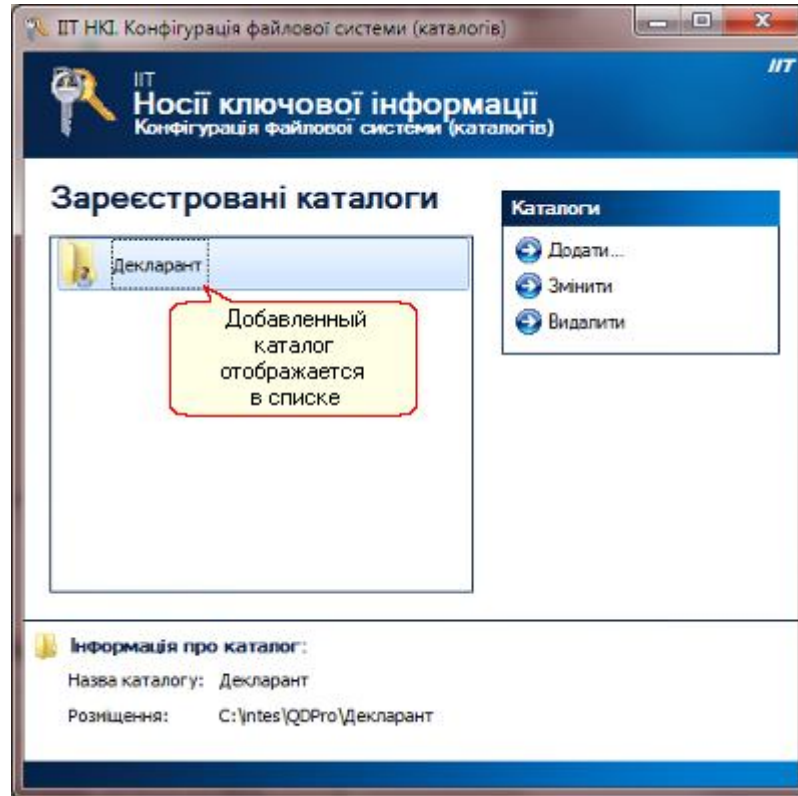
ІІТ НКІ. Конфігурація файлової системи (каталогів)

ІІТ
Носії ключової інформації
Конфігурація файлової системи (каталогів)

IIT

Зареєстровані каталоги

Декларант

Добавленный каталог отображается в списке

Каталоги
Додати...
Змінити
Видалити

Інформація про каталог:
Назва каталогу: Декларант
Розміщення: C:\intes\QDPro\Декларант